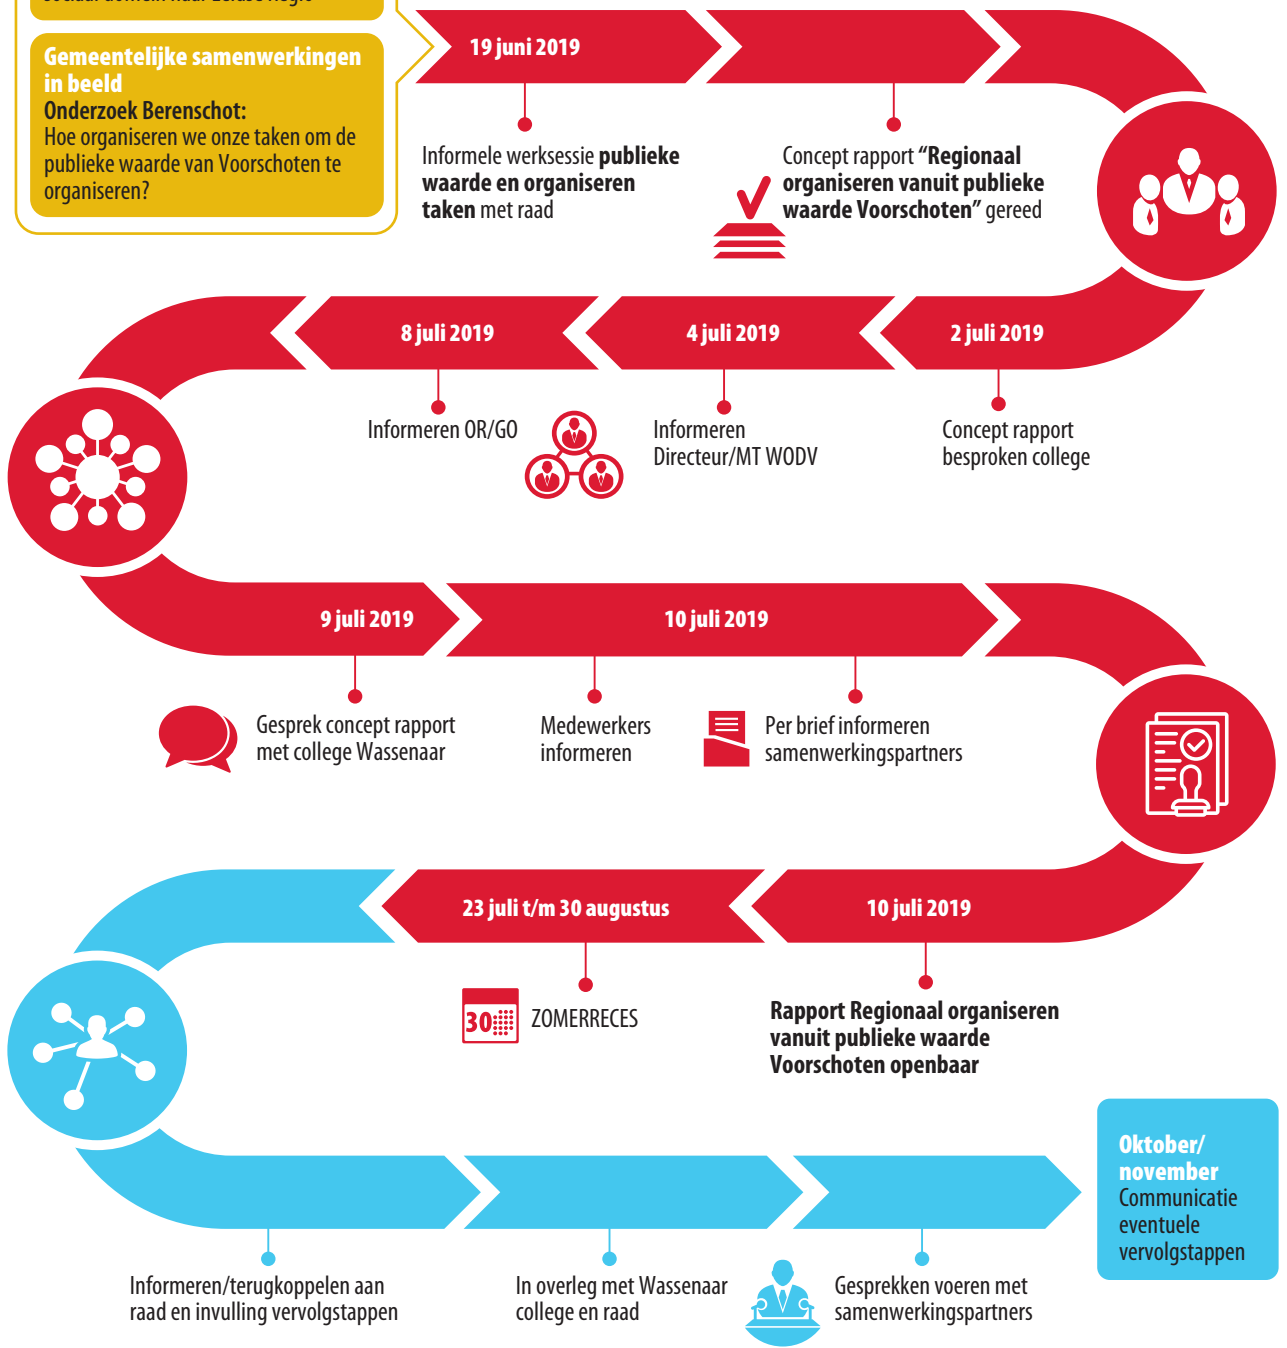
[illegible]

Gemeentelijke samenwerkingen in beeld
Onderzoek Berenschot:
Hoe organiseren we onze taken om de publieke waarde van Voorschoten te organiseren?

19 juni 2019

Informele werksessie publieke waarde en organiseren taken met raad

Concept rapport "Regionaal organiseren vanuit publieke waarde Voorschoten" gereed

8 juli 2019

4 juli 2019

2 juli 2019

Informeren OR/GO

Informeren Directeur/MT WODV

Concept rapport besproken college

9 juli 2019

10 juli 2019

Gesprek concept rapport met college Wassenaar

Medewerkers informeren

Per brief informeren samenwerkingspartners

23 juli t/m 30 augustus

10 juli 2019

30

ZOMERRECES

Rapport Regionaal organiseren vanuit publieke waarde Voorschoten openbaar

Oktober/ november
Communicatie eventuele vervolgstappen

Informeren/terugkoppelen aan raad en invulling vervolgstappen

In overleg met Wassenaar college en raad

Gesprekken voeren met samenwerkingspartners